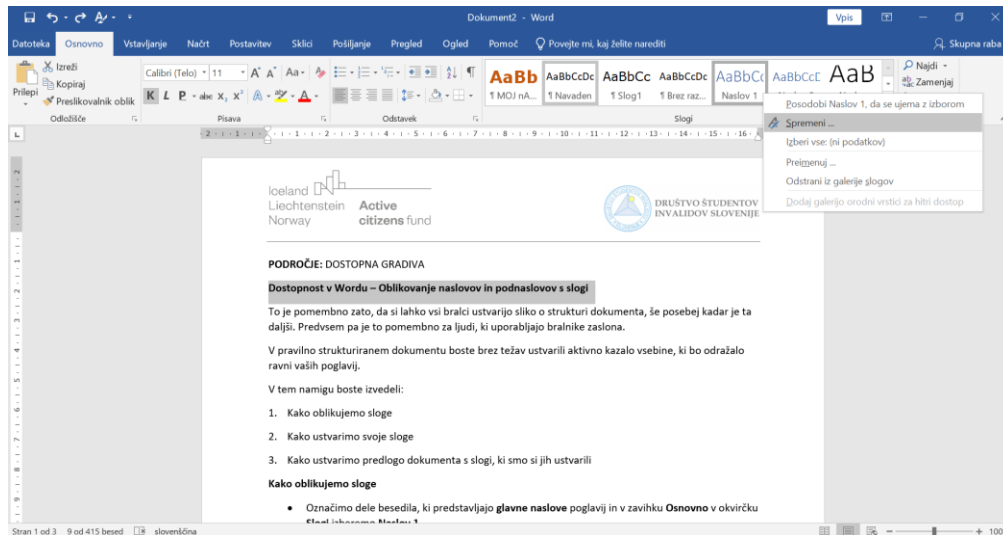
Dokument2 - Word

Vpis

Datoteka Osnovno Vstavljanje Načrt Postavitev Sklici Pošiljanje Pregled Ogled Pomoč Povejte mi, kaj želite narediti

Skupna raba

Izreži
Kopiraj
Prilepi
Preslikovalnik oblik
Odložišče

Calibri (Telo) 11
Pisava

Odstavek

AaBb AaBbCcDc AaBbCc AaBbCcDc AaBbC AaBbCcD AaB
¶ MOJ nA... ¶ Navaden ¶ Slog1 ¶ Brez raz... Naslov 1
Slogi

Najdi
Zamenjaj

Posodobi Naslov 1, da se ujema z izborom
Spremeni ...
Izberi vse: (ni podatkov)
Preimenuj ...
Odstrani iz galerije slogov
Dodaj galerijo orodni vrstici za hitri dostop

Iceland Liechtenstein Norway Active citizens fund

DRUŠTVO ŠTUDENTOV INVALIDOV SLOVENIJE

PODROČJE: DOSTOPNA GRADIVA

Dostopnost v Wordu – Oblikovanje naslovov in podnaslovov s slogi

To je pomembno zato, da si lahko vsi bralci ustvarijo sliko o strukturi dokumenta, še posebej kadar je ta daljši. Predvsem pa je to pomembno za ljudi, ki uporabljajo bralnike zaslona.

V pravilno strukturiranem dokumentu boste brez težav ustvarili aktivno kazalo vsebine, ki bo odražalo ravni vaših poglavij.

V tem namigu boste izvedeli:

1. Kako oblikujemo sloge

2. Kako ustvarimo svoje sloge

3. Kako ustvarimo predlogo dokumenta s slogi, ki smo si jih ustvarili

Kako oblikujemo sloge

• Označimo dele besedila, ki predstavljajo glavne naslove poglavij in v zavihku Osnovno v okvirčku Slogi izberemo Naslov 1

Stran 1 od 3 9 od 415 besed slovenščina

+ 100